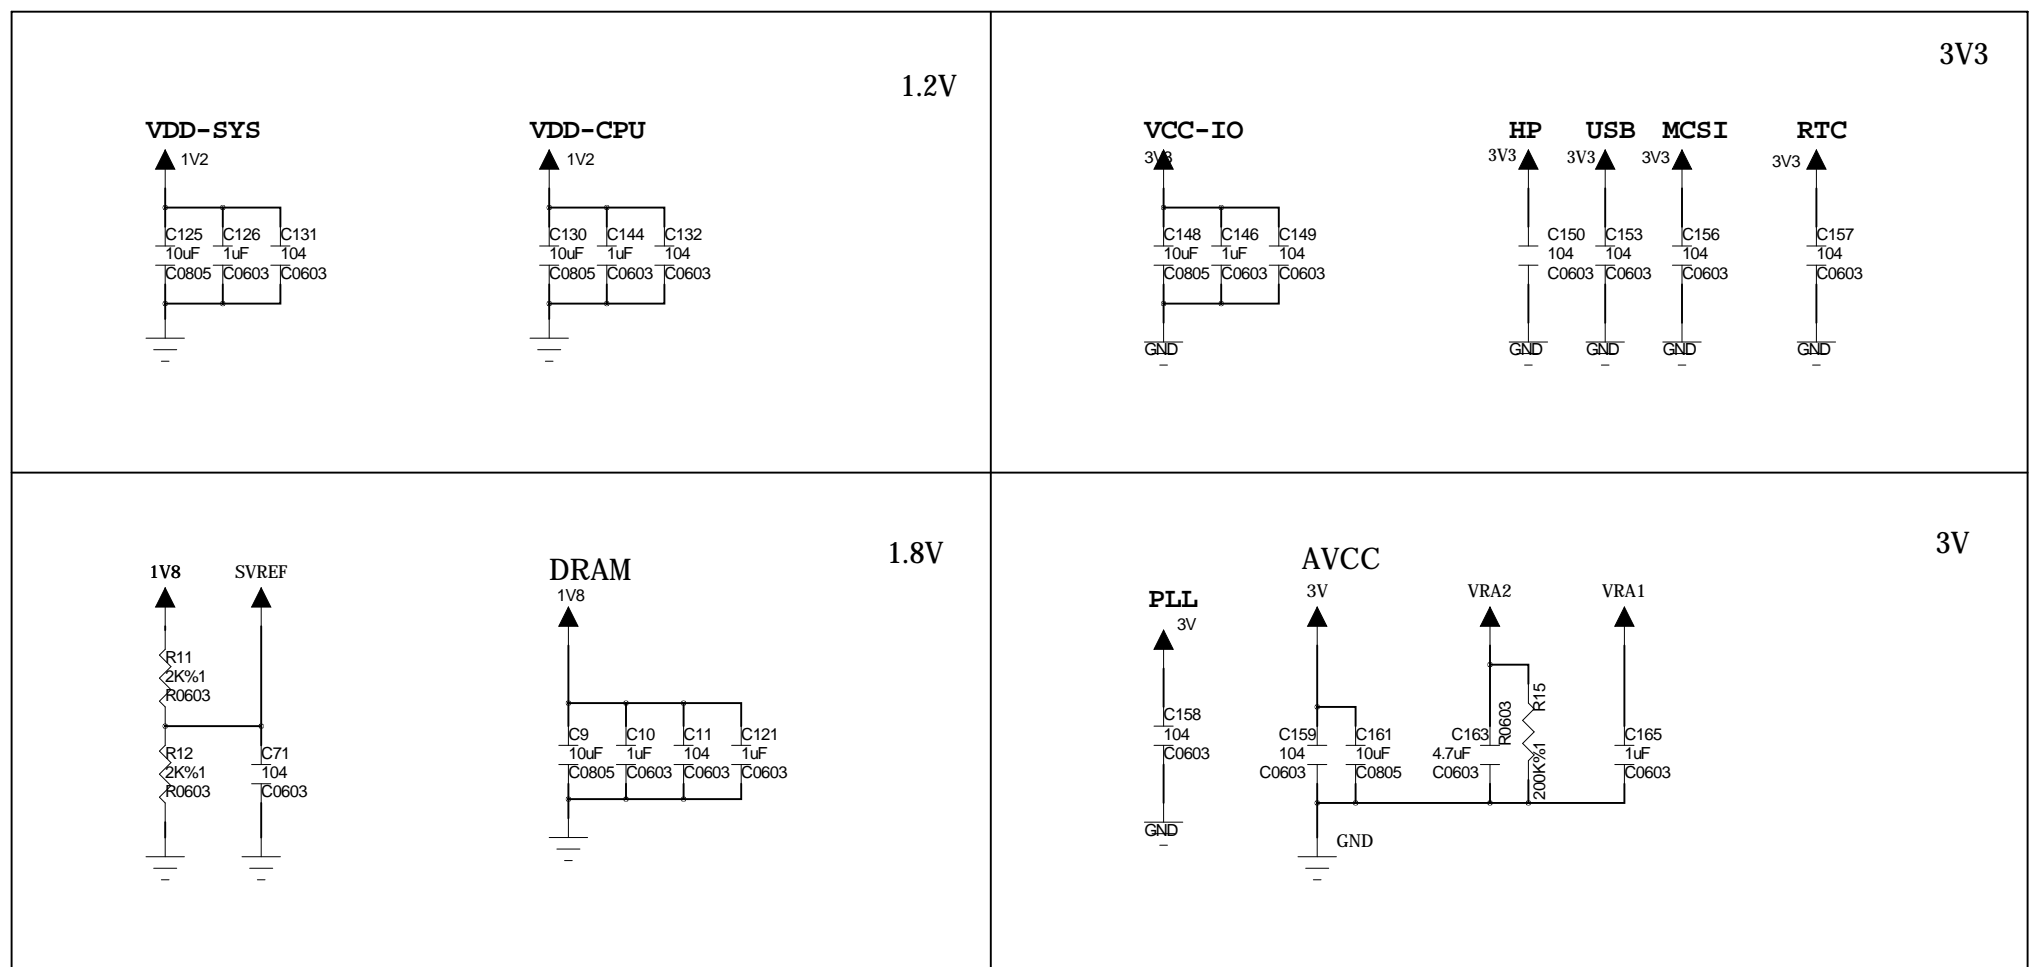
1.2V

VDD-SYS
1V2
C125 10uF C0805
C126 1uF C0603
C131 104 C0603

VDD-CPU
1V2
C130 10uF C0805
C144 1uF C0603
C132 104 C0603

3V3

VCC-IO
3V3
C148 10uF C0805
C146 1uF C0603
C149 104 C0603
GND

HP
3V3
C150 104 C0603
GND

USB
3V3
C153 104 C0603
GND

MCSI
3V3
C156 104 C0603
GND

RTC
3V3
C157 104 C0603
GND

1.8V

1V8
SVREF
R11 2K%1 R0603
R12 2K%1 R0603
C71 104 C0603

DRAM
1V8
C9 10uF C0805
C10 1uF C0603
C11 104 C0603
C121 1uF C0603

3V

PLL
3V
C158 104 C0603
GND

AVCC
3V
C159 104 C0603
C161 10uF C0805
GND

VRA2
C163 4.7uF C0603
R0603 R15 200K%1

VRA1
C165 1uF C0603